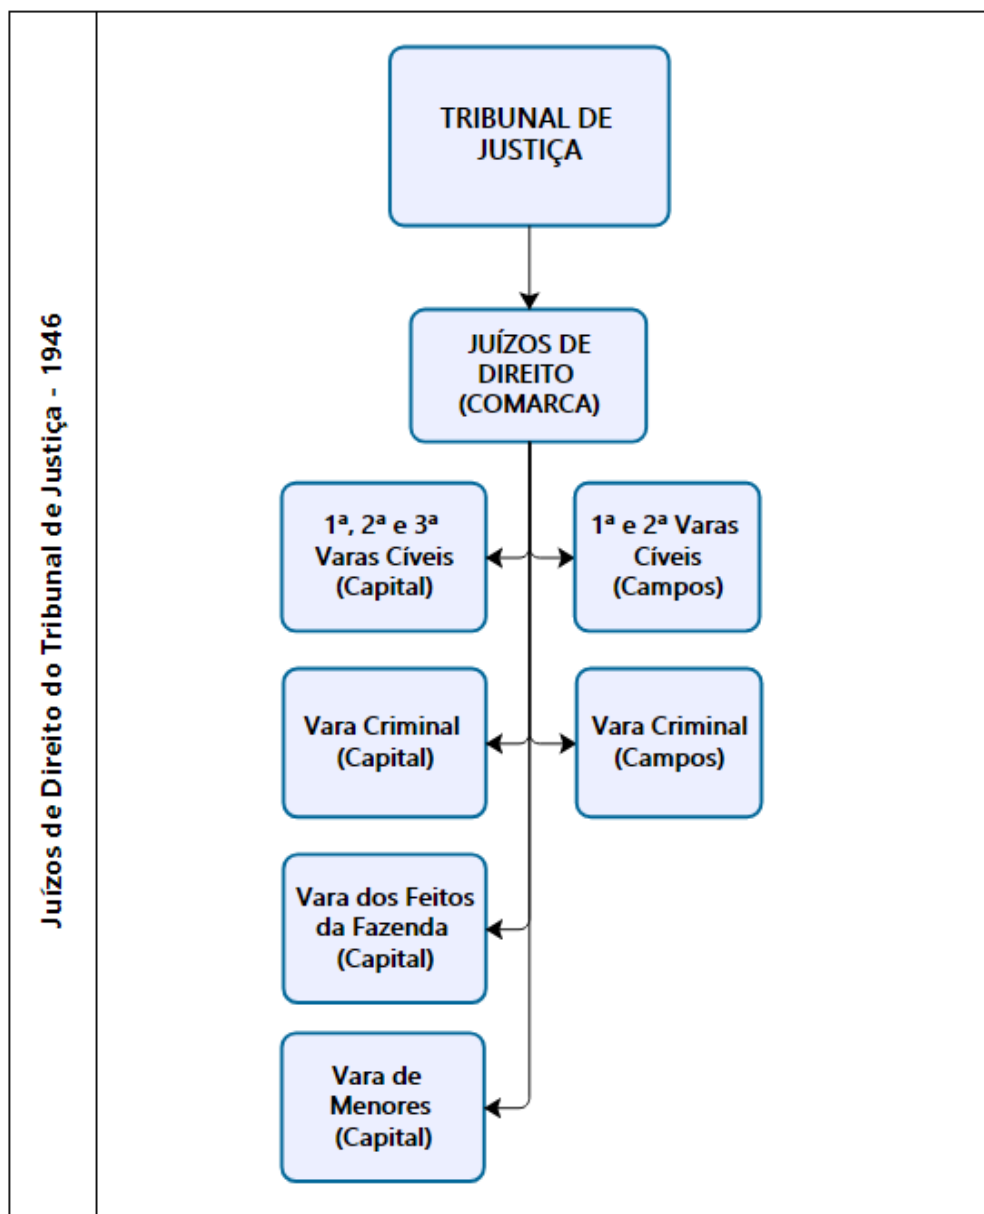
Juízos de Direito do Tribunal de Justiça - 1946

TRIBUNAL DE JUSTIÇA

JUÍZOS DE DIREITO (COMARCA)

1ª, 2ª e 3ª Varas Cíveis (Capital)

1ª e 2ª Varas Cíveis (Campos)

Vara Criminal (Capital)

Vara Criminal (Campos)

Vara dos Feitos da Fazenda (Capital)

Vara de Menores (Capital)